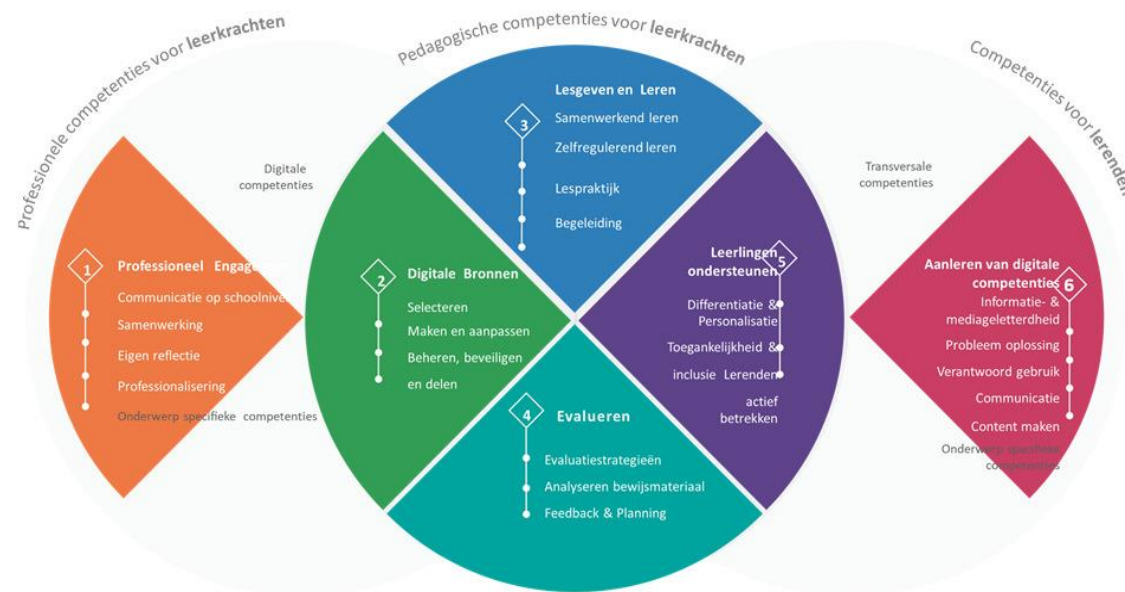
Professionele competenties voor leerkrachten

Pedagogische competenties voor leerkrachten

Competenties voor lerenden

Digitale competenties

Transversale competenties

1 Professioneel Engage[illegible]
Communicatie op schoolniv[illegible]
Samenwerking
Eigen reflectie
Professionalisering
Onderwerp specifieke competenties

2 Digitale Bronnen
Selecteren
Maken en aanpassen
Beheren, beveiligen en delen

3 Lesgeven en Leren
Samenwerkend leren
Zelfregulerend leren
Lespraktijk
Begeleiding

4 Evalueren
Evaluatiestrategieën
Analyseren bewijsmateriaal
Feedback & Planning

5 Leerlingen ondersteunen
Differentiatie & Personalisatie
Toegankelijkheid & inclusie
Lerenden actief betrekken

6 Aanleren van digitale competenties
Informatie- & mediageletterdheid
Probleem oplossing
Verantwoord gebruik
Communicatie
Content maken
Onderwerp specifieke competenties